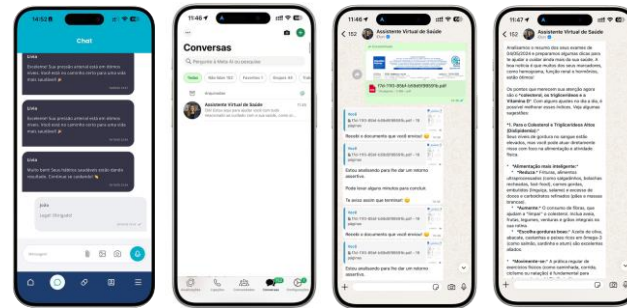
11:52

Chat

Linha
Excelente! Sua pressão arterial está em ótimos níveis. Você está no caminho certo para uma vida mais saudável!

Linha
Excelente! Sua pressão arterial está em ótimos níveis. Você está no caminho certo para uma vida mais saudável!

Linha
Muito bem! Seus hábitos saudáveis estão dando resultado. Continue se cuidando!

João
Legal! Obrigado!

Mensagem

11:46

Conversas

Pergunte à Meta AI ou pesquise

Todas Não lidas 163 Favoritas Grupos 43

Arquivadas

Assistente Virtual de Saúde

Atualizações Ligações Comunidades Conversas Configurações

11:46

152

Assistente Virtual de Saúde

Recebi o documento que você enviou!

Estou analisando para lhe dar um retorno assertivo.

Pode levar alguns minutos para concluir.

Te aviso assim que terminar!

Recebi o documento que você enviou!

Estou analisando para lhe dar um retorno assertivo.

Recebi o documento que você enviou!

Estou analisando para lhe dar um retorno assertivo.

11:46

152

Assistente Virtual de Saúde

Analisamos o resumo dos seus exames de 24/05/2024 e preparamos algumas dicas para lhe ajudar a cuidar ainda mais da sua saúde. A boa notícia é que muitos dos seus marcadores, como hemograma, função renal e hormônios, estão ótimos!

Os pontos que merecem sua atenção agora são o **colesterol, os triglicerídeos e a Vitamina D**. Com alguns ajustes no dia a dia, é possível melhorar esses índices. Veja algumas sugestões:

*1. Para o Colesterol e Triglicerídeos Altos (Dislipidemia):*
Seus níveis de gordura no sangue estão elevados, mas você pode fazer uma diferença nisso com foco na alimentação e atividade física.

*Alimentação mais inteligente:*
• *Reduza:* Frituras, alimentos ultraprocessados (como salgadinhos, bolachas recheadas, fast food), carnes gordas, embutidos (linguiça, salame) e excesso de doces e carboidratos refinados (pão e massas brancas).
• *Aumente:* O consumo de fibras, que ajudam a "limpar" o colesterol. Inclua aveia, frutas, legumes, verduras e grãos integrais no seu cardápio.
• *Escolha gorduras boas:* Azeite de oliva, abacate, castanhas e peixes ricos em Ômega-3 (como salmão, sardinha e atum) são excelentes aliados.

*Movimente-se:* A prática regular de exercícios físicos (como caminhada, corrida, ciclismo ou natação) é fundamental para